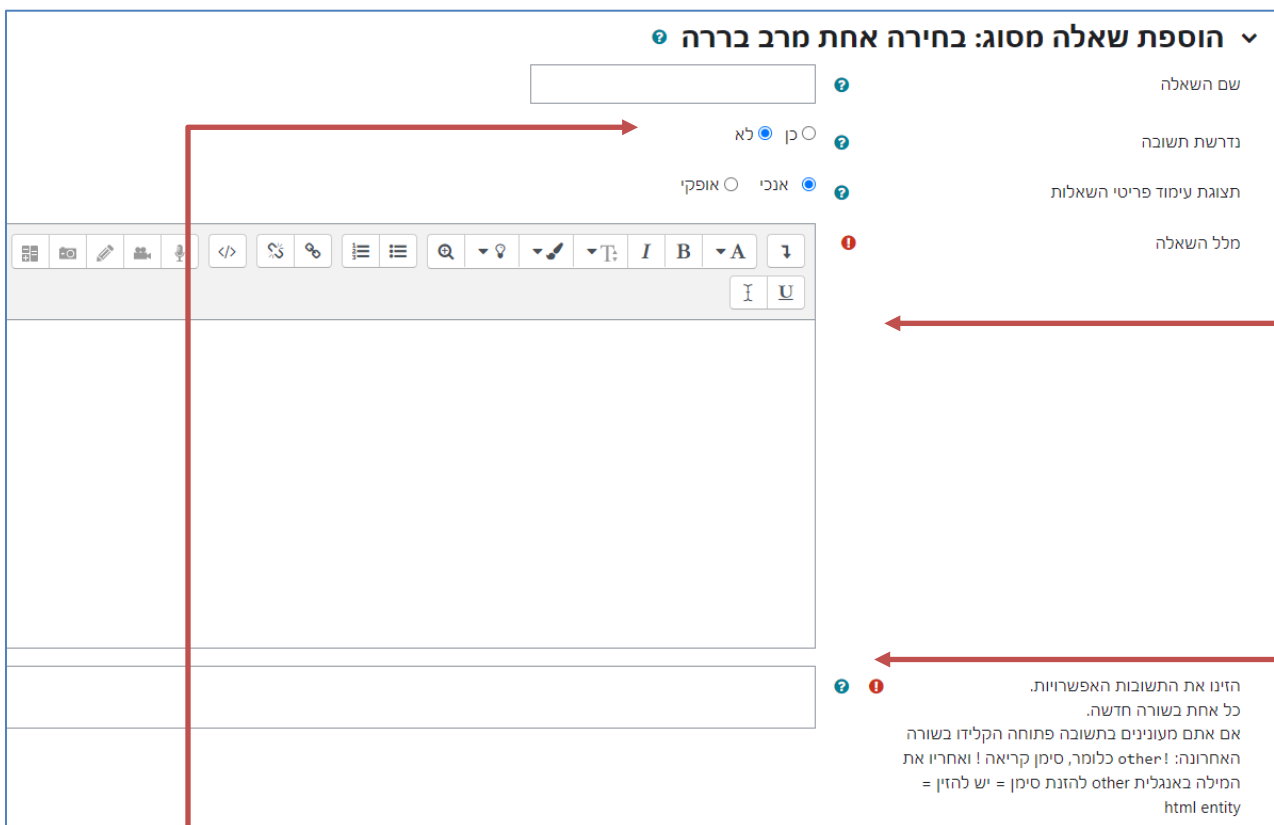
הוספת שאלה מסוג: בחירה אחת מרב בררה

שם השאלה

נדרשת תשובה
כן לא

תצוגת עימוד פריטי השאלות
אנכי אופקי

מלל השאלה

הזינו את התשובות האפשרויות.
כל אחת בשורה חדשה.
אם אתם מעונינים בתשובה פתוחה הקלידו בשורה האחרונה: !other כלומר, סימן קריאה ! ואחריו את המילה באנגלית other להזנת סימן = יש להזין = html entity